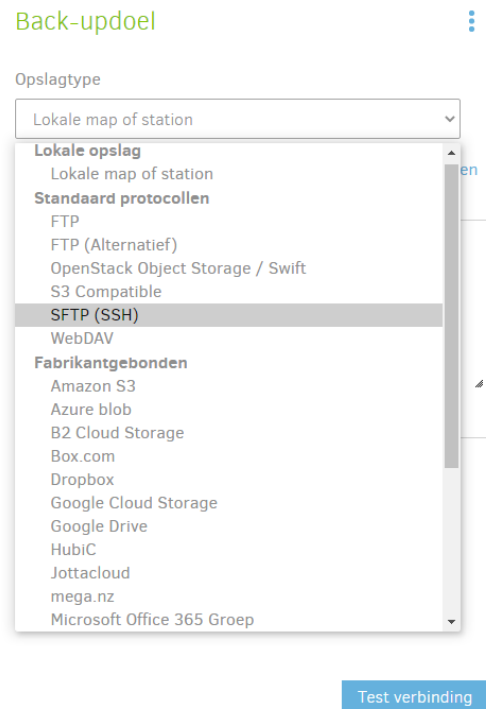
Back-updoel

Opslagtype

Lokale map of station

Lokale opslag
Lokale map of station
Standaard protocollen
FTP
FTP (Alternatief)
OpenStack Object Storage / Swift
S3 Compatible
SFTP (SSH)
WebDAV
Fabrikantgebonden
Amazon S3
Azure blob
B2 Cloud Storage
Box.com
Dropbox
Google Cloud Storage
Google Drive
HubiC
Jottacloud
mega.nz
Microsoft Office 365 Groep

en

Test verbinding